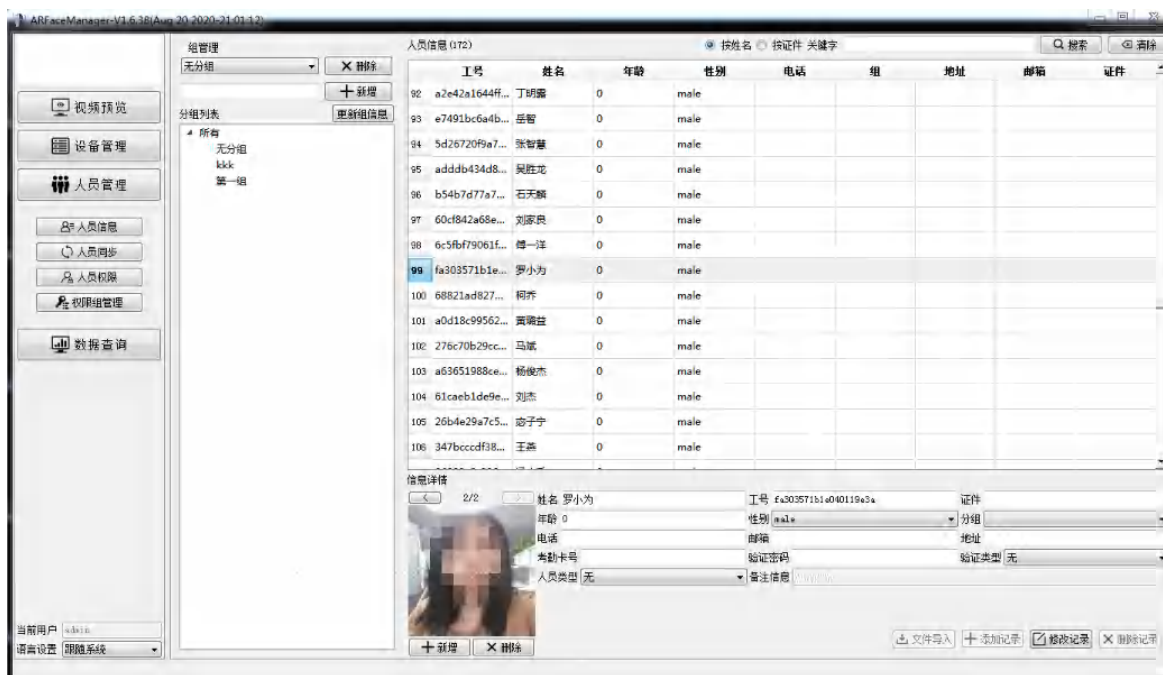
ARFaceManager-V1.6.38(Aug 20 2020-21:01:12)

视频预览
设备管理
人员管理
人员信息
人员同步
人员权限
权限组管理
数据查询

当前用户 admin
语言设置 跟随系统

组管理
无分组
× 删除
+ 新增
分组列表
更新组信息
▲ 所有
无分组
kkk
第一组

人员信息 (172)
按姓名 按证件 关键字
搜索
清除

| | 工号 | 姓名 | 年龄 | 性别 | 电话 | 组 | 地址 | 邮箱 | 证件 |
|---|---|---|---|---|---|---|---|---|---|
| 92 | a2e42a1644ff... | 丁明露 | 0 | male | | | | | |
| 93 | e7491bc6a4b... | 岳智 | 0 | male | | | | | |
| 94 | 5d26720f9a7... | 张智慧 | 0 | male | | | | | |
| 95 | adddb434d8... | 吴胜龙 | 0 | male | | | | | |
| 96 | b54b7d77a7... | 石天麟 | 0 | male | | | | | |
| 97 | 60cf842a68e... | 刘家良 | 0 | male | | | | | |
| 98 | 6c5fbf79061f... | 傅一洋 | 0 | male | | | | | |
| 99 | fa303571b1e... | 罗小为 | 0 | male | | | | | |
| 100 | 68821ad827... | 柯乔 | 0 | male | | | | | |
| 101 | a0d18c99562... | 黄璐益 | 0 | male | | | | | |
| 102 | 276c70b29cc... | 马斌 | 0 | male | | | | | |
| 103 | a63651988ce... | 杨俊杰 | 0 | male | | | | | |
| 104 | 61caeb1de9e... | 刘杰 | 0 | male | | | | | |
| 105 | 26b4e29a7c5... | 宓子宁 | 0 | male | | | | | |
| 106 | 347bcccdf38... | 王荟 | 0 | male | | | | | |

信息详情
2/2
姓名 罗小为
工号 fa303571b1e040118e3a
证件
年龄 0
性别 male
分组
电话
邮箱
地址
考勤卡号
验证密码
验证类型 无
人员类型 无
备注信息
+ 新增
× 删除
文件导入
+ 添加记录
修改记录
× 删除记录